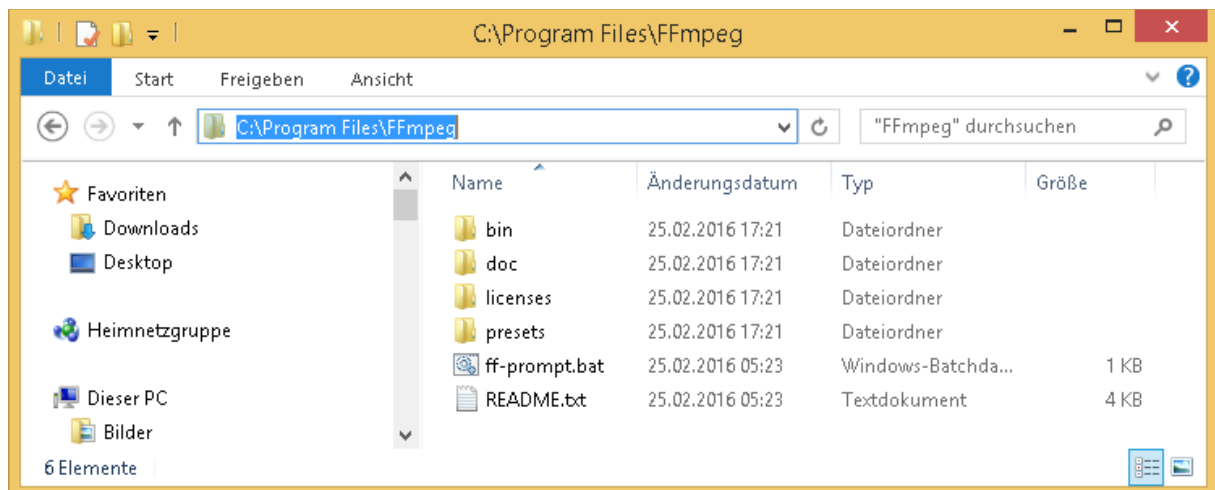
C:\Program Files\FFmpeg

Datei Start Freigeben Ansicht

C:\Program Files\FFmpeg

"FFmpeg" durchsuchen

Favoriten
Downloads
Desktop

Heimnetzgruppe

Dieser PC
Bilder

| Name | Änderungsdatum | Typ | Größe |
|---|---|---|---|
| bin | 25.02.2016 17:21 | Dateiordner | |
| doc | 25.02.2016 17:21 | Dateiordner | |
| licenses | 25.02.2016 17:21 | Dateiordner | |
| presets | 25.02.2016 17:21 | Dateiordner | |
| ff-prompt.bat | 25.02.2016 05:23 | Windows-Batchda... | 1 KB |
| README.txt | 25.02.2016 05:23 | Textdokument | 4 KB |

6 Elemente